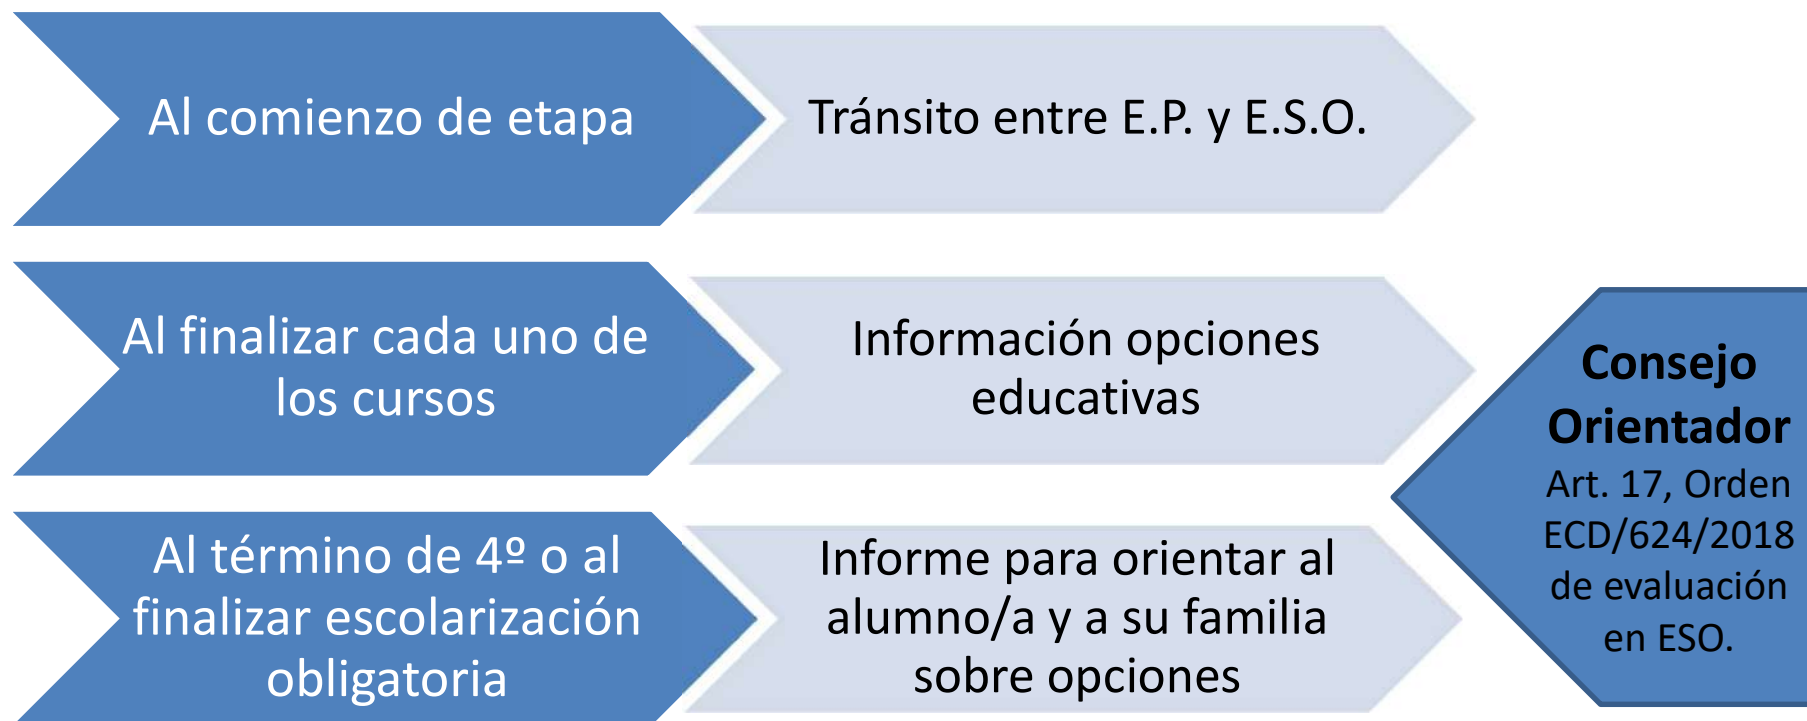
Al comienzo de etapa

Tránsito entre E.P. y E.S.O.

Al finalizar cada uno de los cursos

Información opciones educativas

Al término de 4º o al finalizar escolarización obligatoria

Informe para orientar al alumno/a y a su familia sobre opciones

Consejo Orientador
Art. 17, Orden ECD/624/2018 de evaluación en ESO.